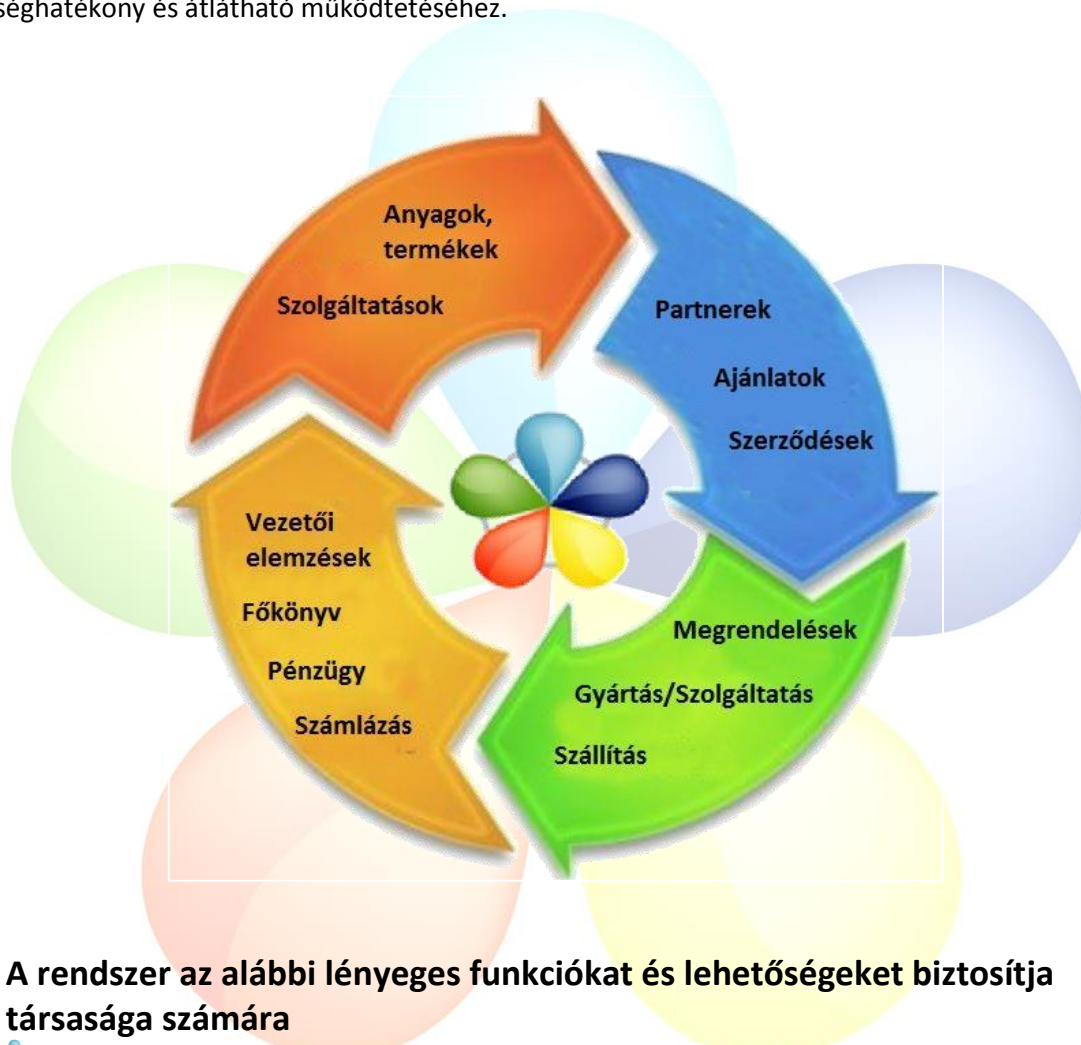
séghatékony és átlátható működtetéséhez.

Anyagok, termékek

Szolgáltatások

Partnerek

Ajánlatok

Szerződések

Megrendelések

Gyártás/Szolgáltatás

Szállítás

Vezetői elemzések

Főkönyv

Pénzügy

Számlázás

A rendszer az alábbi lényeges funkciókat és lehetőségeket biztosítja társasága számára